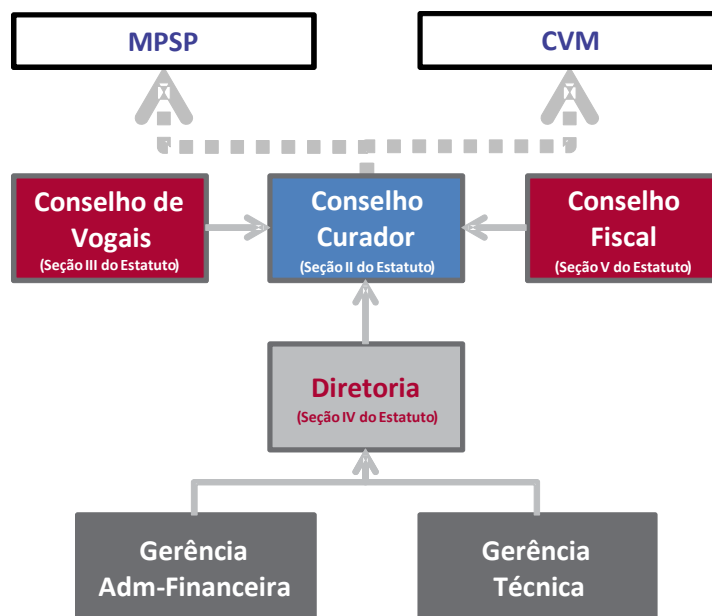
MPSP

CVM

Conselho de Vogais
(Seção III do Estatuto)

Conselho Curador
(Seção II do Estatuto)

Conselho Fiscal
(Seção V do Estatuto)

Diretoria
(Seção IV do Estatuto)

Gerência Adm-Financeira

Gerência Técnica